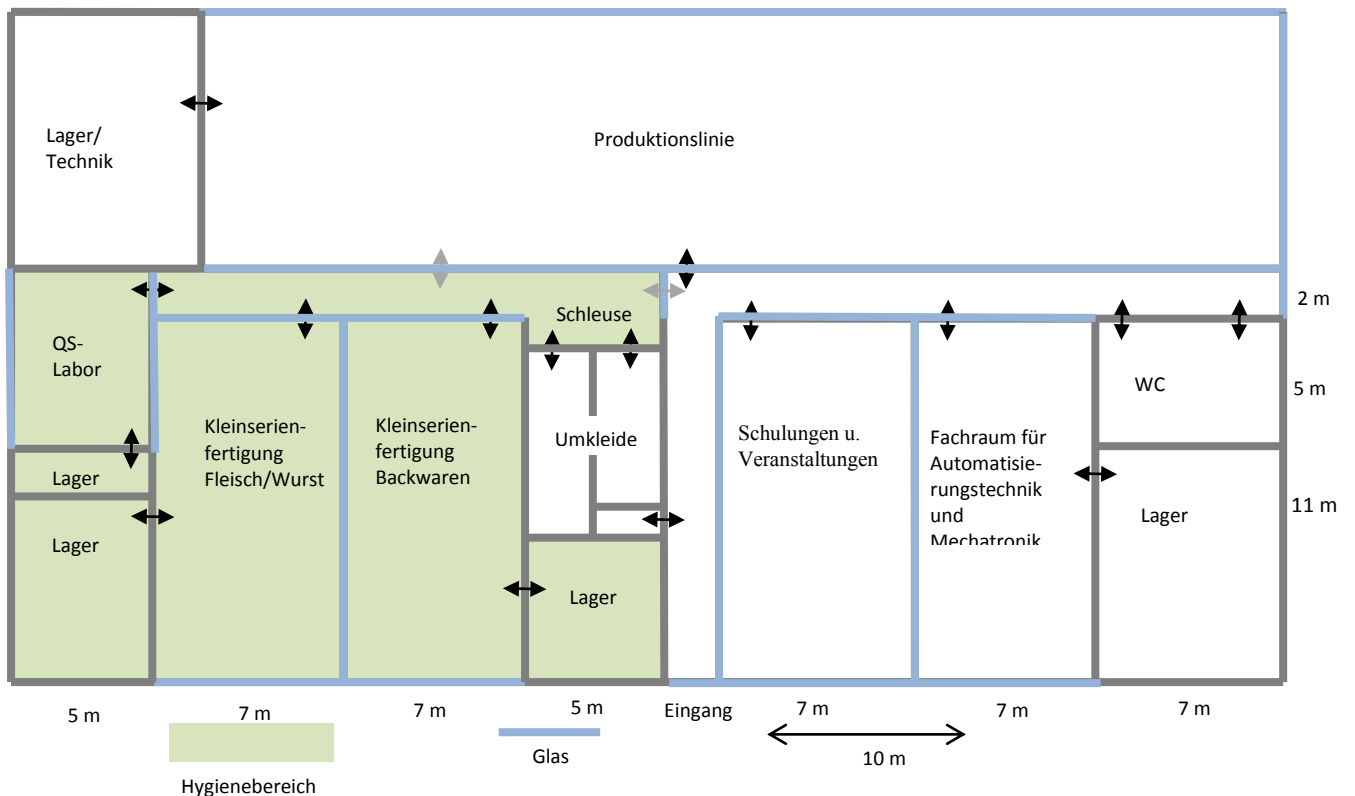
Lager/ Technik

Produktionslinie

2 m

Schleuse

QS-Labor

Kleinserienfertigung Fleisch/Wurst

Kleinserienfertigung Backwaren

Umkleide

Schulungen u. Veranstaltungen

Fachraum für Automatisierungstechnik und Mechatronik

WC

5 m

Lager

Lager

Lager

Lager

11 m

5 m

7 m

7 m

5 m

Eingang

7 m

7 m

7 m

10 m

Hygienebereich

Glas